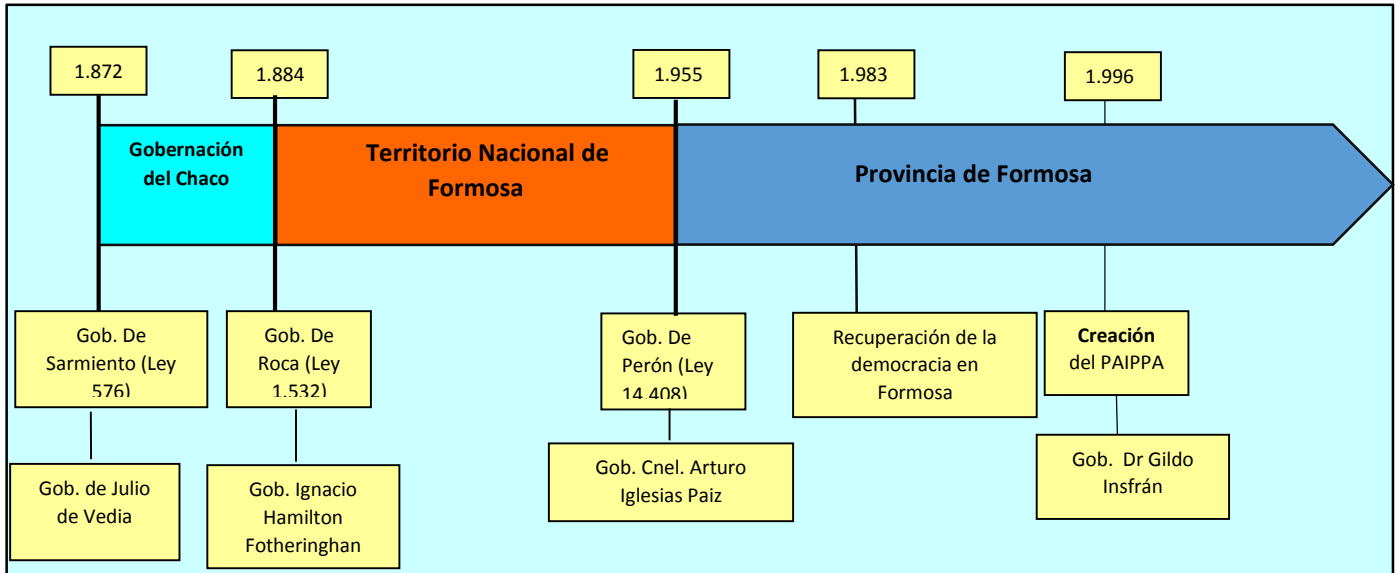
1.872

1.884

1.955

1.983

1.996

Gobernación del Chaco

Territorio Nacional de Formosa

Provincia de Formosa

Gob. De Sarmiento (Ley 576)

Gob. De Roca (Ley 1.532)

Gob. De Perón (Ley 14.408)

Recuperación de la democracia en Formosa

Creación del PAIPPA

Gob. de Julio de Vedia

Gob. Ignacio Hamilton Fotheringhan

Gob. Cnel. Arturo Iglesias Paiz

Gob. Dr Gildo Insfrán